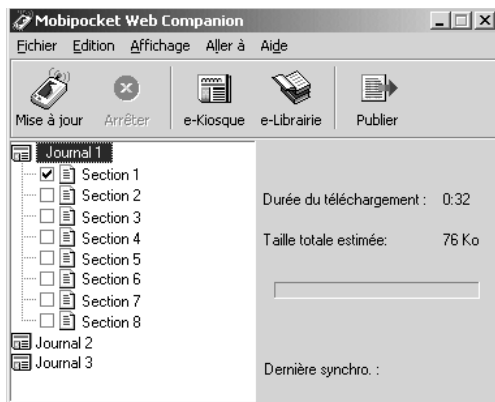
Mobipocket Web Companion

Fichier Edition Affichage Aller à Aide

Mise à jour Arrêter e-Kiosque e-Librairie Publier

Journal 1
Section 1
Section 2
Section 3
Section 4
Section 5
Section 6
Section 7
Section 8
Journal 2
Journal 3

Durée du téléchargement : 0:32

Taille totale estimée: 76 Ko

Dernière synchro. :